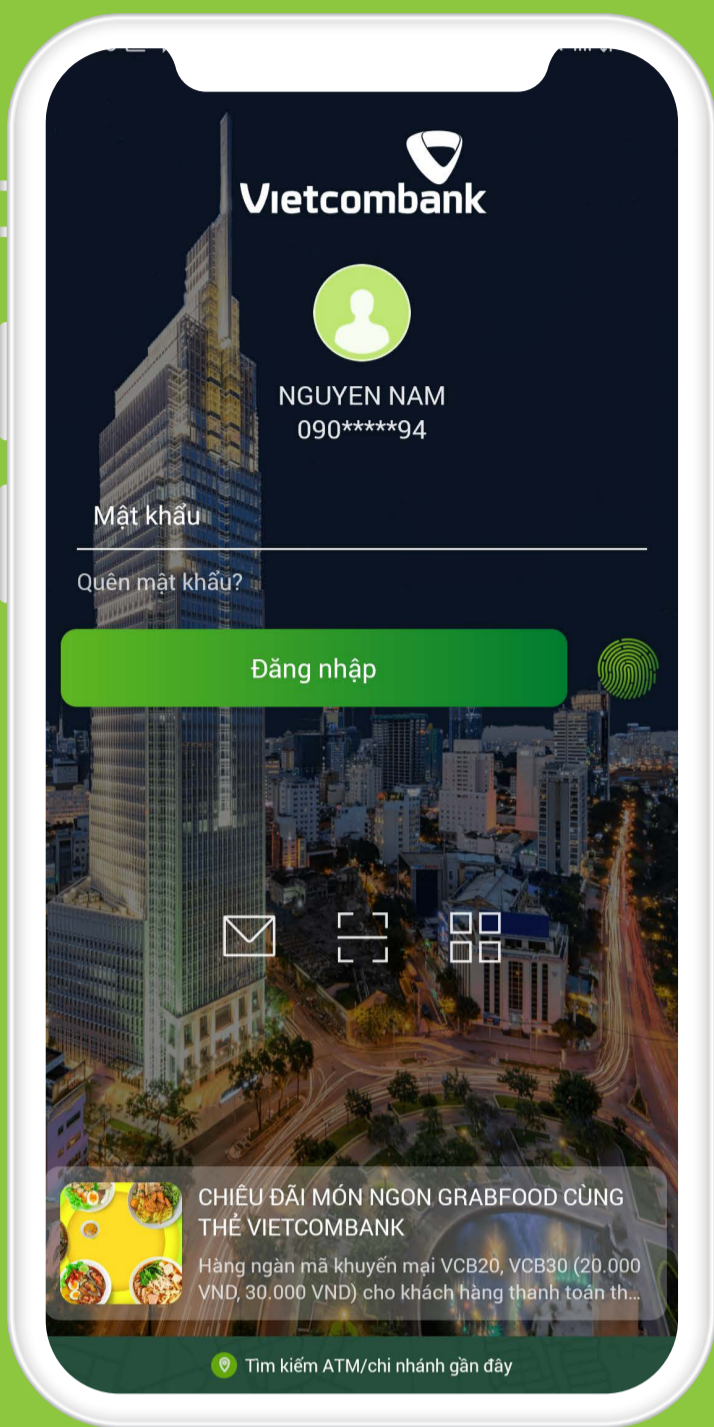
Vietcombank

NGUYEN NAM
090*****94

Mật khẩu

Quên mật khẩu?

Đăng nhập

CHIÊU ĐÃI MÓN NGON GRABFOOD CÙNG THẺ VIETCOMBANK

Hàng ngàn mã khuyến mại VCB20, VCB30 (20.000 VND, 30.000 VND) cho khách hàng thanh toán th...

Tìm kiếm ATM/chi nhánh gần đây